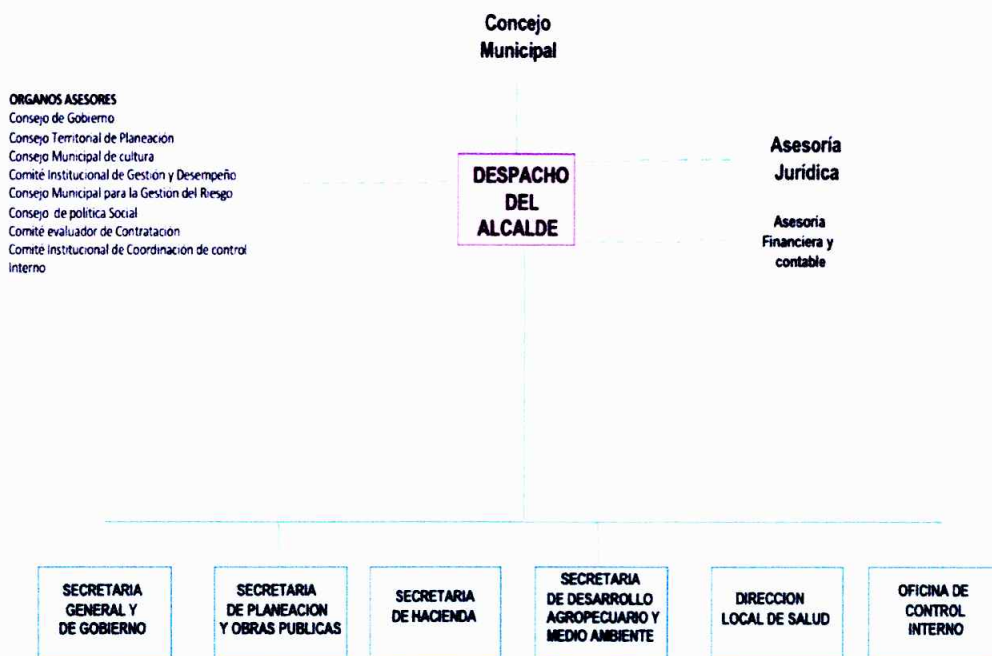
Concejo Municipal

ORGANOS ASESORES
Consejo de Gobierno
Consejo Territorial de Planeación
Consejo Municipal de cultura
Comité Institucional de Gestion y Desempeño
Consejo Municipal para la Gestion del Riesgo
Consejo de politica Social
Comité evaluador de Contratacion
Comite Institucional de Coordinación de control interno

DESPACHO DEL ALCALDE

Asesoría Jurídica

Asesoria Financiera y contable

SECRETARIA GENERAL Y DE GOBIERNO

SECRETARIA DE PLANEACION Y OBRAS PUBLICAS

SECRETARIA DE HACIENDA

SECRETARIA DE DESARROLLO AGROPECUARIO Y MEDIO AMBIENTE

DIRECCION LOCAL DE SALUD

OFICINA DE CONTROL INTERNO